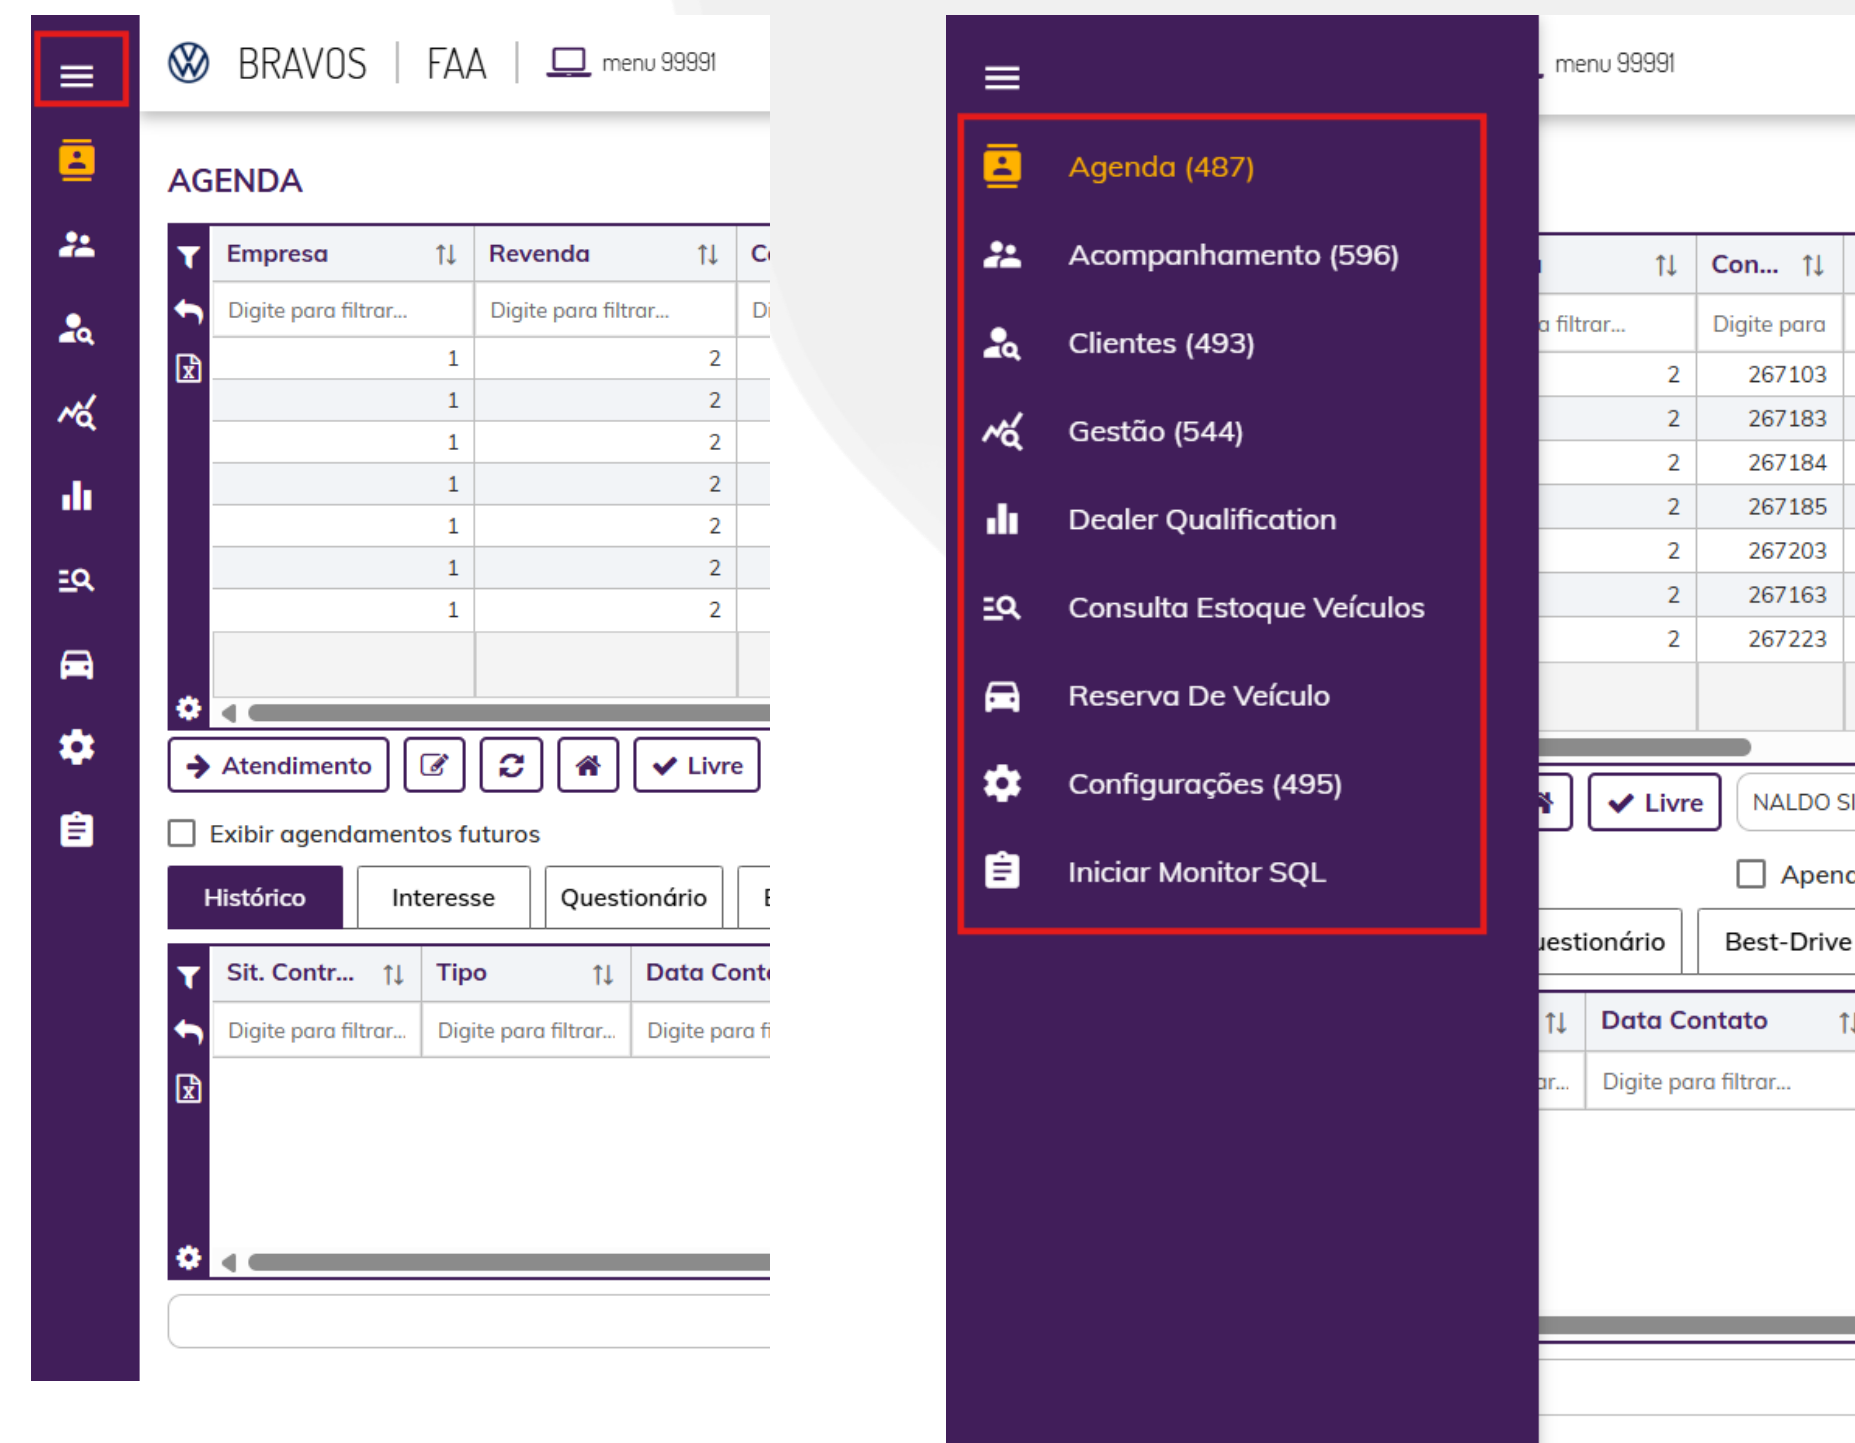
BRAVOS | FAA | menu 99991

AGENDA

| Empresa | Revenda | C |
|---|---|---|
| Digite para filtrar... | Digite para filtrar... | Di |
| 1 | 2 | |
| 1 | 2 | |
| 1 | 2 | |
| 1 | 2 | |
| 1 | 2 | |
| 1 | 2 | |
| 1 | 2 | |

Atendimento | Livre

Exibir agendamentos futuros

Histórico | Interesse | Questionário | E

| Sit. Contr... | Tipo | Data Cont |
|---|---|---|
| Digite para filtrar... | Digite para filtrar... | Digite para fi |

menu 99991

Agenda (487)
Acompanhamento (596)
Clientes (493)
Gestão (544)
Dealer Qualification
Consulta Estoque Veículos
Reserva De Veículo
Configurações (495)
Iniciar Monitor SQL

| | Con... |
|---|---|
| a filtrar... | Digite para |
| 2 | 267103 |
| 2 | 267183 |
| 2 | 267184 |
| 2 | 267185 |
| 2 | 267203 |
| 2 | 267163 |
| 2 | 267223 |

Livre | NALDO SI

Apenc

uestionário | Best-Drive

| | Data Contato |
|---|---|
| ar... | Digite para filtrar... |